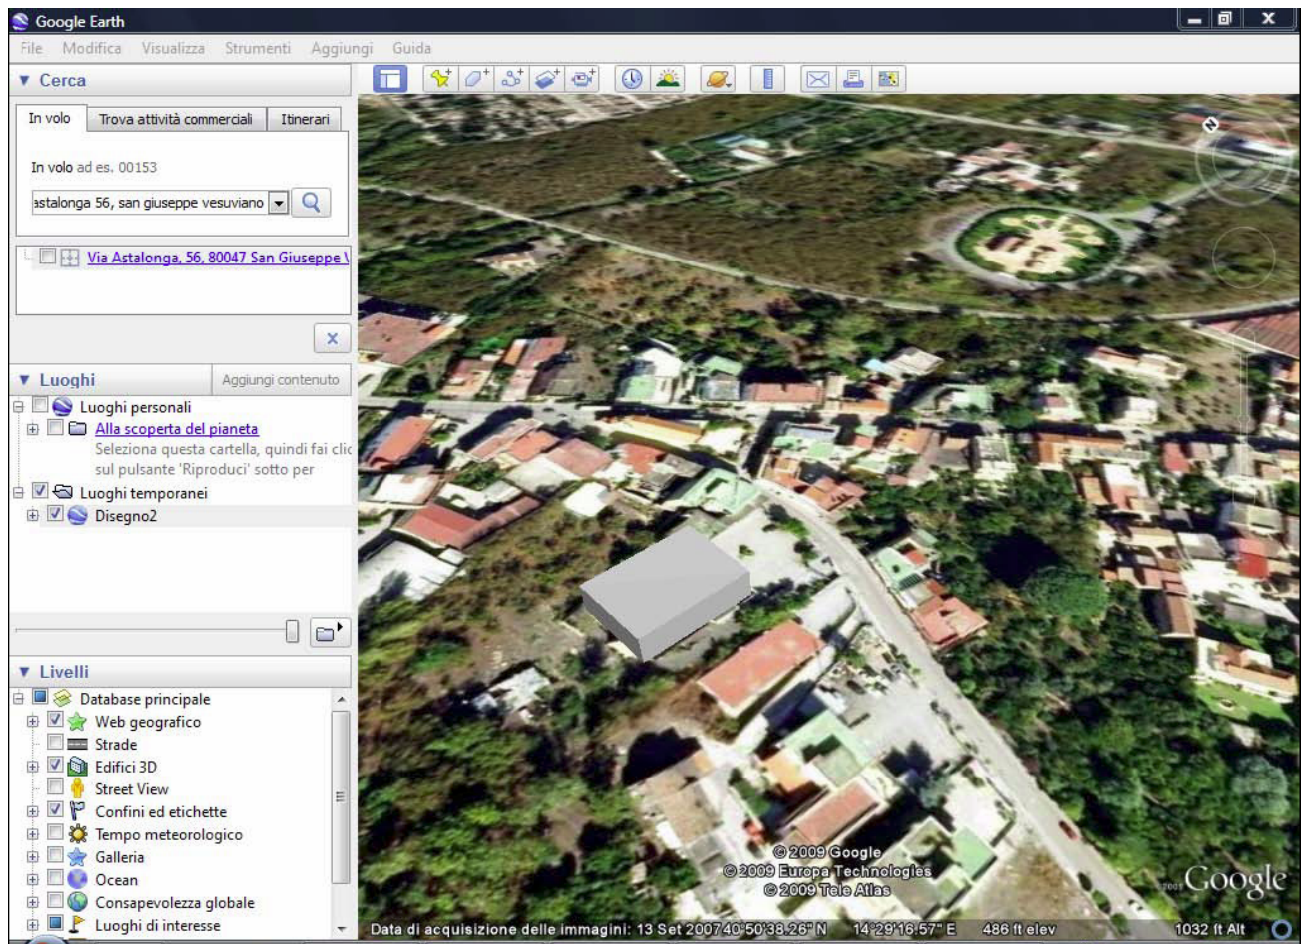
Google Earth

File Modifica Visualizza Strumenti Aggiungi Guida

▼ Cerca

In volo | Trova attività commerciali | Itinerari

In volo ad es. 00153

astalonga 56, san giuseppe vesuviano

Via Astalonga, 56, 80047 San Giuseppe V

▼ Luoghi | Aggiungi contenuto

Luoghi personali
Alla scoperta del pianeta
Seleziona questa cartella, quindi fai clic sul pulsante 'Riproduci' sotto per
Luoghi temporanei
Disegno2

▼ Livelli

Database principale
Web geografico
Strade
Edifici 3D
Street View
Confini ed etichette
Tempo meteorologico
Galleria
Ocean
Consapevolezza globale
Luoghi di interesse

©2009 Google
©2009 Europa Technologies
©2009 Tele Atlas

Google

Data di acquisizione delle immagini: 13 Set 2007 40°50'38.26" N 14°29'16.57" E 486 ft elev 1032 ft Alt